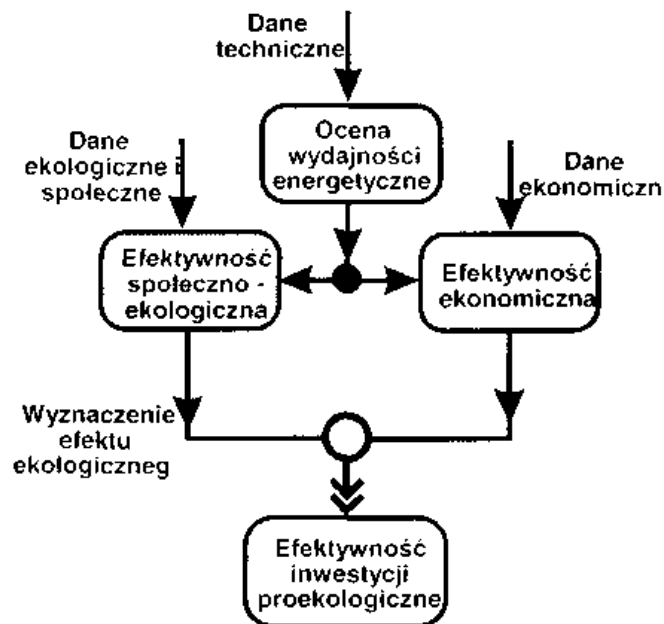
Dane techniczne

Ocena wydajności energetyczne

Dane ekologiczne i społeczne

Dane ekonomiczn

Efektywność społeczno - ekologiczna

Efektywność ekonomiczna

Wyznaczenie efektu ekologicznego

Efektywność inwestycji proekologiczne